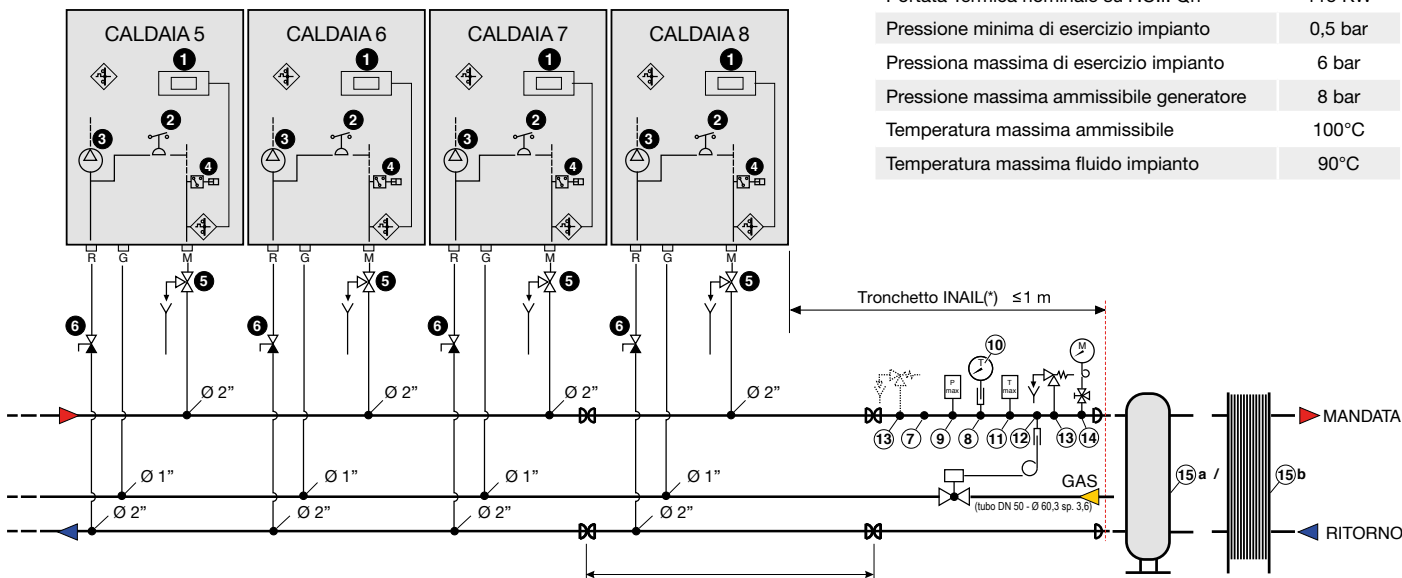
| Portata Termica nominale su Hs... Qn | 115 kW |
|---|---|
| Pressione minima di esercizio impianto | 0,5 bar |
| Pressiona massima di esercizio impianto | 6 bar |
| Pressione massima ammissibile generatore | 8 bar |
| Temperatura massima ammissibile | 100°C |
| Temperatura massima fluido impianto | 90°C |

CALDAIA 5
1
2
3
4
R G M
5
6

CALDAIA 6
1
2
3
4
R G M
5
6

CALDAIA 7
1
2
3
4
R G M
5
6

CALDAIA 8
1
2
3
4
R G M
5
6

Tronchetto INAIL(*) ≤1 m

Ø 2"
Ø 2"
Ø 2"
Ø 2"
Ø 1"
Ø 1"
Ø 1"
Ø 1"
Ø 2"
Ø 2"
Ø 2"
Ø 2"

10
P max
T max
M
13 7 9 8 11 12 13 14

GAS
(tubo DN 50 - Ø 60,3 sp. 3,6)

15 a / 15 b

MANDATA
RITORNO